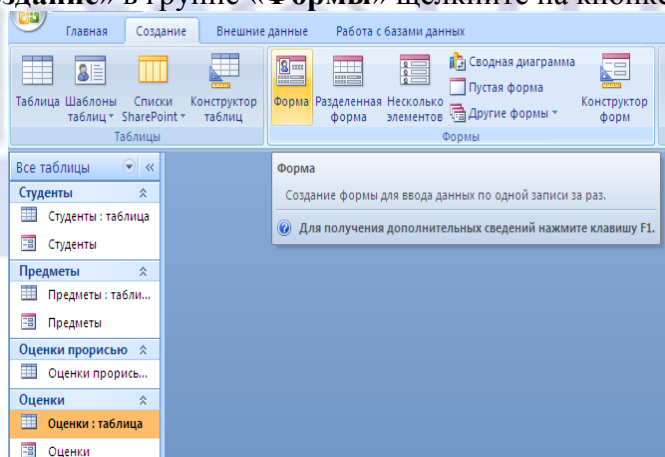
здание» в группе «Формы» щелкните на кнопке

Главная | Создание | Внешние данные | Работа с базами данных

Таблица | Шаблоны таблиц | Списки SharePoint | Конструктор таблиц
Таблицы

Форма | Разделенная форма | Несколько элементов | Сводная диаграмма | Пустая форма | Другие формы | Конструктор форм
Формы

Все таблицы
Студенты
Студенты : таблица
Студенты
Предметы
Предметы : табли...
Предметы
Оценки прорисью
Оценки прорись...
Оценки
Оценки : таблица
Оценки

Форма
Создание формы для ввода данных по одной записи за раз.
Для получения дополнительных сведений нажмите клавишу F1.